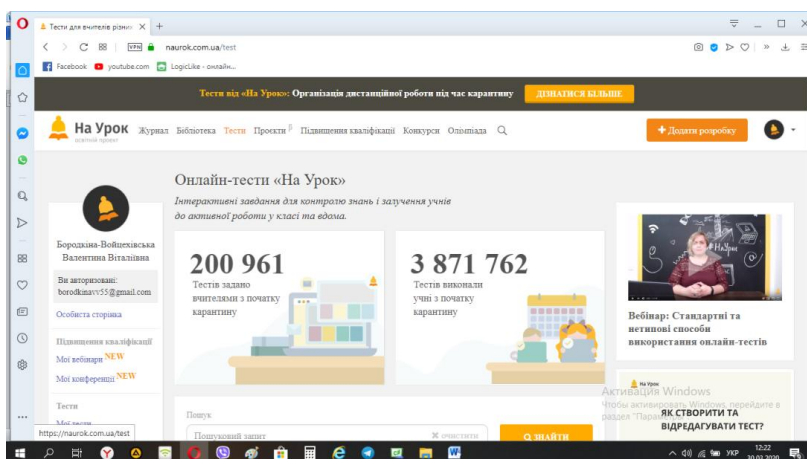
Тести для вчителів різни ×  +

naurok.com.ua/test

Facebook  youtube.com  LogicLike - онлайн...

Тести від «На Урок»: Організація дистанційної роботи під час карантину  ДІЗНАТИСЯ БІЛЬШЕ

На Урок
освітній проект

Журнал  Бібліотека  Тести  Проєкти β  Підвищення кваліфікації  Конкурси  Олімпіада

+ Додати розробку

Онлайн-тести «На Урок»

Інтерактивні завдання для контролю знань і залучення учнів до активної роботи у класі та вдома.

Бородкіна-Войцехівська Валентина Віталіївна

Ви авторизовані: borodkinavv55@gmail.com

Особиста сторінка

Підвищення кваліфікації

Мої вебінари NEW

Мої конференції NEW

Тести

200 961
Тестів задано вчителями з початку карантину

3 871 762
Тестів виконали учні з початку карантину

Вебінар: Стандартні та нетипові способи використання онлайн-тестів

На Урок

ЯК СТВОРИТИ ТА ВІДРЕДАГУВАТИ ТЕСТ?

Активация Windows
Чтобы активировать Windows, перейдите в раздел "Параметры".

Пошук

Пошуковий запит

× очистити

ЗНАЙТИ

https://naurok.com.ua/test

УКР  12:22  30.03.2020